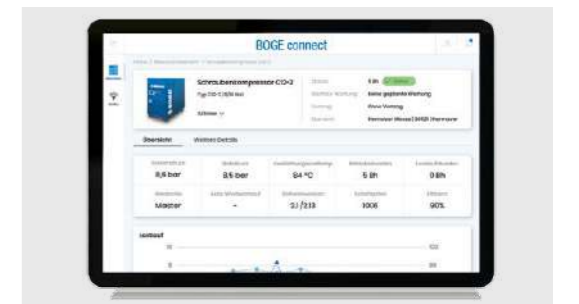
BOGE connect

Schraubenkompressor CO+2

Typ C15-2 /8,5 bar

Status
5 h
Nächste Wartung
Keine geplante Wartung
Warnung
Keine Warnung
Standort
Hannover

Übersicht
Weitere Details

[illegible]
8,6 bar
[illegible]
8,5 bar
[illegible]
84 °C
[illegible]
5 h
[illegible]
0 h

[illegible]
Master
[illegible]
-
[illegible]
3 / 2,13
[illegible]
1006
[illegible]
90%

Verlauf

10
0
100
50